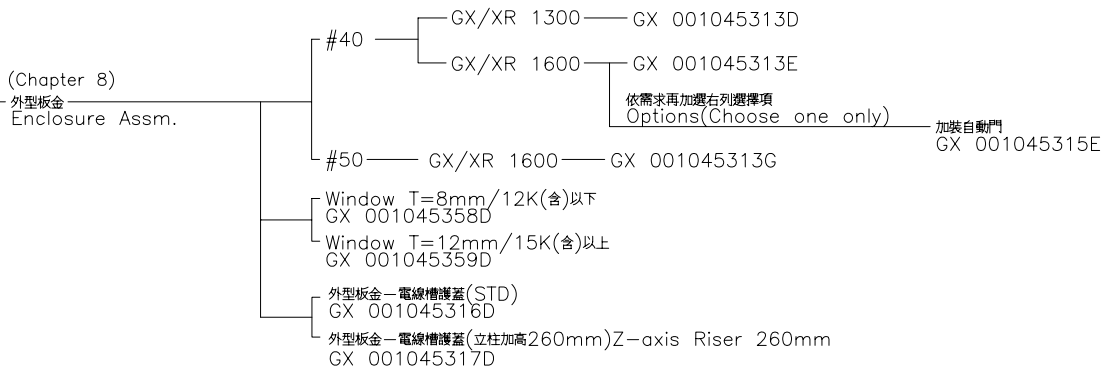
(Chapter 8)
外型板金
Enclosure Assm.

#40
GX/XR 1300 — GX 001045313D
GX/XR 1600 — GX 001045313E

依需求再加選右列選擇項
Options(Choose one only)
加裝自動門
GX 001045315E

#50 — GX/XR 1600 — GX 001045313G

Window T=8mm/12K(含)以下
GX 001045358D

Window T=12mm/15K(含)以上
GX 001045359D

外型板金—電線槽護蓋(STD)
GX 001045316D

外型板金—電線槽護蓋(立柱加高260mm)Z—axis Riser 260mm
GX 001045317D